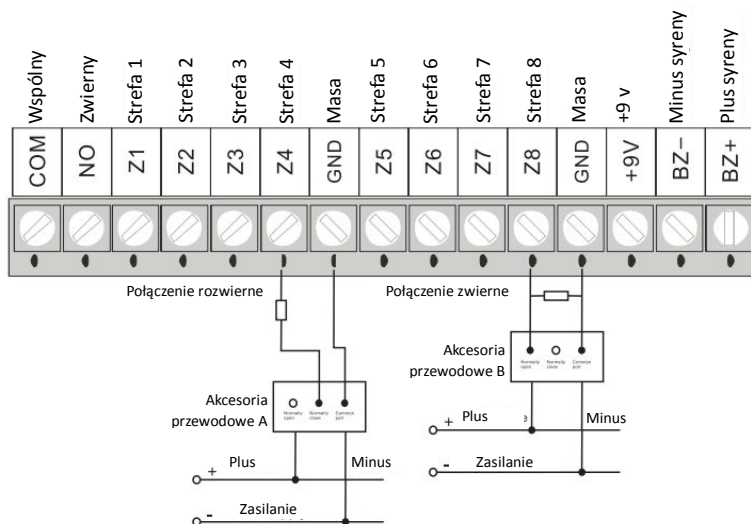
Wspólny
Zwierny
Strefa 1
Strefa 2
Strefa 3
Strefa 4
Masa
Strefa 5
Strefa 6
Strefa 7
Strefa 8
Masa
+9 v
Minus syreny
Plus syreny

COM
NO
Z1
Z2
Z3
Z4
GND
Z5
Z6
Z7
Z8
GND
+9V
BZ–
BZ+

Połączenie rozwierne
Połączenie zwierne

Akcesoria przewodowe B
Normally open
Normally close
Common port
+ Plus
Minus
- Zasilanie

Akcesoria przewodowe A
Normally open
Normally close
Common port
+ Plus
Minus
- Zasilanie